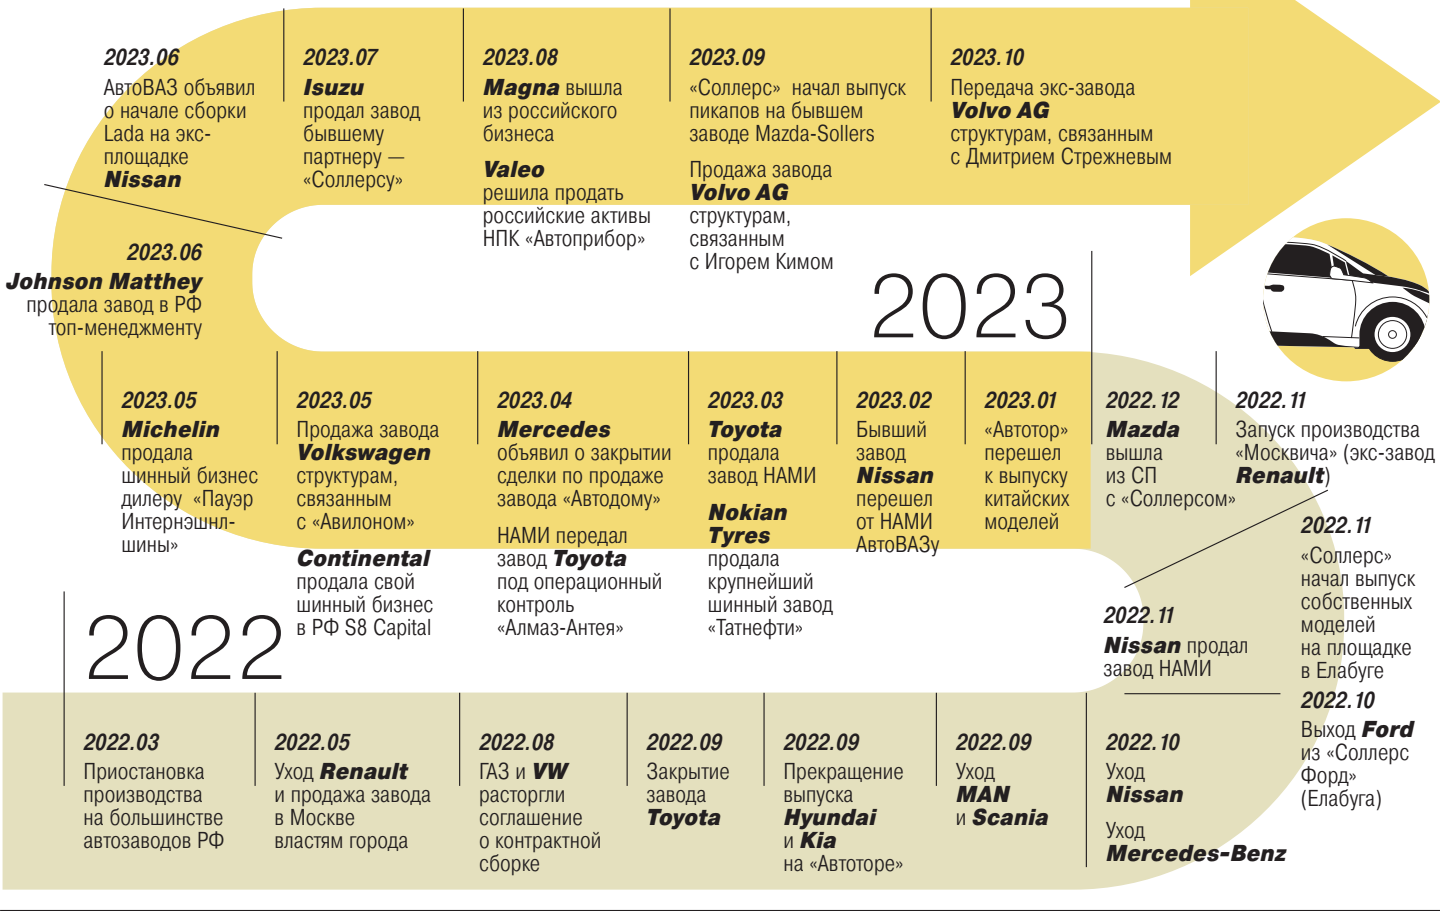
2023.06
АвтоВАЗ объявил о начале сборки Lada на экс-площадке **Nissan**

2023.07
**Isuzu** продал завод бывшему партнеру — «Соллерсу»

2023.08
**Magna** вышла из российского бизнеса

**Valeo** решила продать российские активы НПК «Автоприбор»

2023.09
«Соллерс» начал выпуск пикапов на бывшем заводе Mazda-Sollers

Продажа завода **Volvo AG** структурам, связанным с Игорем Кимом

2023.10
Передача экс-завода **Volvo AG** структурам, связанным с Дмитрием Стрежневым

2023.06
**Johnson Matthey** продала завод в РФ топ-менеджменту

2023

2023.05
**Michelin** продала шинный бизнес дилеру «Пауэр Интернэшнл-шины»

2023.05
Продажа завода **Volkswagen** структурам, связанным с «Авилоном»

**Continental** продала свой шинный бизнес в РФ S8 Capital

2023.04
**Mercedes** объявил о закрытии сделки по продаже завода «Автодому»

НАМИ передал завод **Toyota** под операционный контроль «Алмаз-Антея»

2023.03
**Toyota** продала завод НАМИ

**Nokian Tyres** продала крупнейший шинный завод «Татнефти»

2023.02
Бывший завод **Nissan** перешел от НАМИ АвтоВАЗу

2023.01
«Автотор» перешел к выпуску китайских моделей

2022.12
**Mazda** вышла из СП с «Соллерсом»

2022.11
Запуск производства «Москвича» (экс-завод **Renault**)

2022.11
«Соллерс» начал выпуск собственных моделей на площадке в Елабуге

2022.11
**Nissan** продал завод НАМИ

2022.10
Выход **Ford** из «Соллерс Форд» (Елабуга)

2022

2022.03
Приостановка производства на большинстве автозаводов РФ

2022.05
Уход **Renault** и продажа завода в Москве властям города

2022.08
ГАЗ и **VW** расторгли соглашение о контрактной сборке

2022.09
Закрытие завода **Toyota**

2022.09
Прекращение выпуска **Hyundai** и **Kia** на «Автоторе»

2022.09
Уход **MAN** и **Scania**

2022.10
Уход **Nissan**

Уход **Mercedes-Benz**